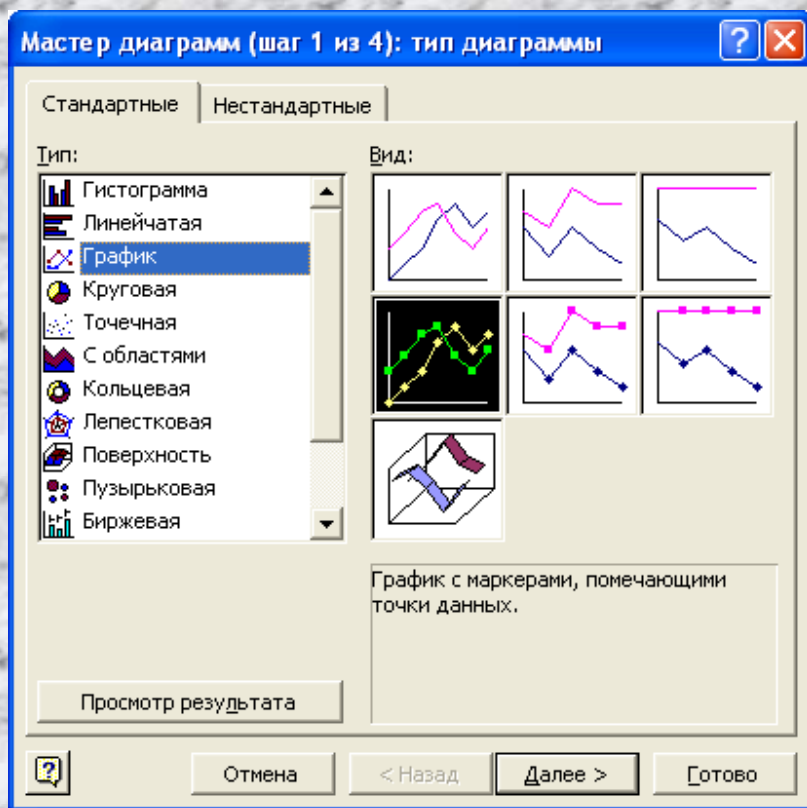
Мастер диаграмм (шаг 1 из 4): тип диаграммы

Стандартные | Нестандартные

Тип:

Гистограмма
Линейчатая
График
Круговая
Точечная
С областями
Кольцевая
Лепестковая
Поверхность
Пузырьковая
Биржевая

Вид:

График с маркерами, помечающими точки данных.

Просмотр результата

Отмена
< Назад
Далее >
Готово